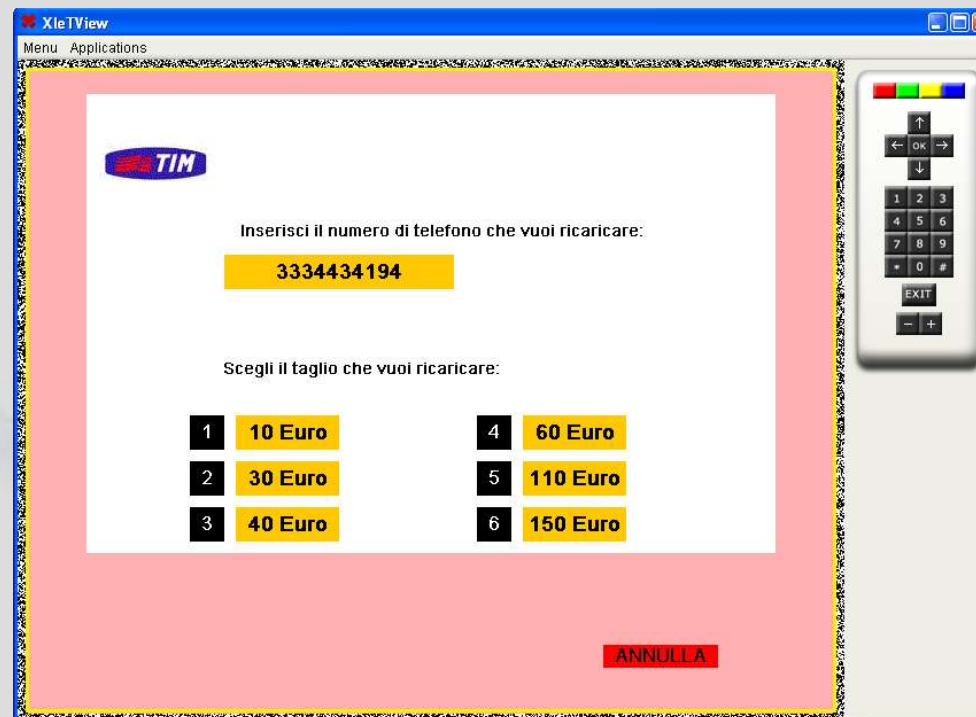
XleTView

Menu Applications

TIM

Inserisci il numero di telefono che vuoi ricaricare:

3334434194

Scegli il taglio che vuoi ricaricare:

1 10 Euro
2 30 Euro
3 40 Euro
4 60 Euro
5 110 Euro
6 150 Euro

ANNULLA

↑
← OK →
↓
1 2 3
4 5 6
7 8 9
* 0 #
EXIT
- +